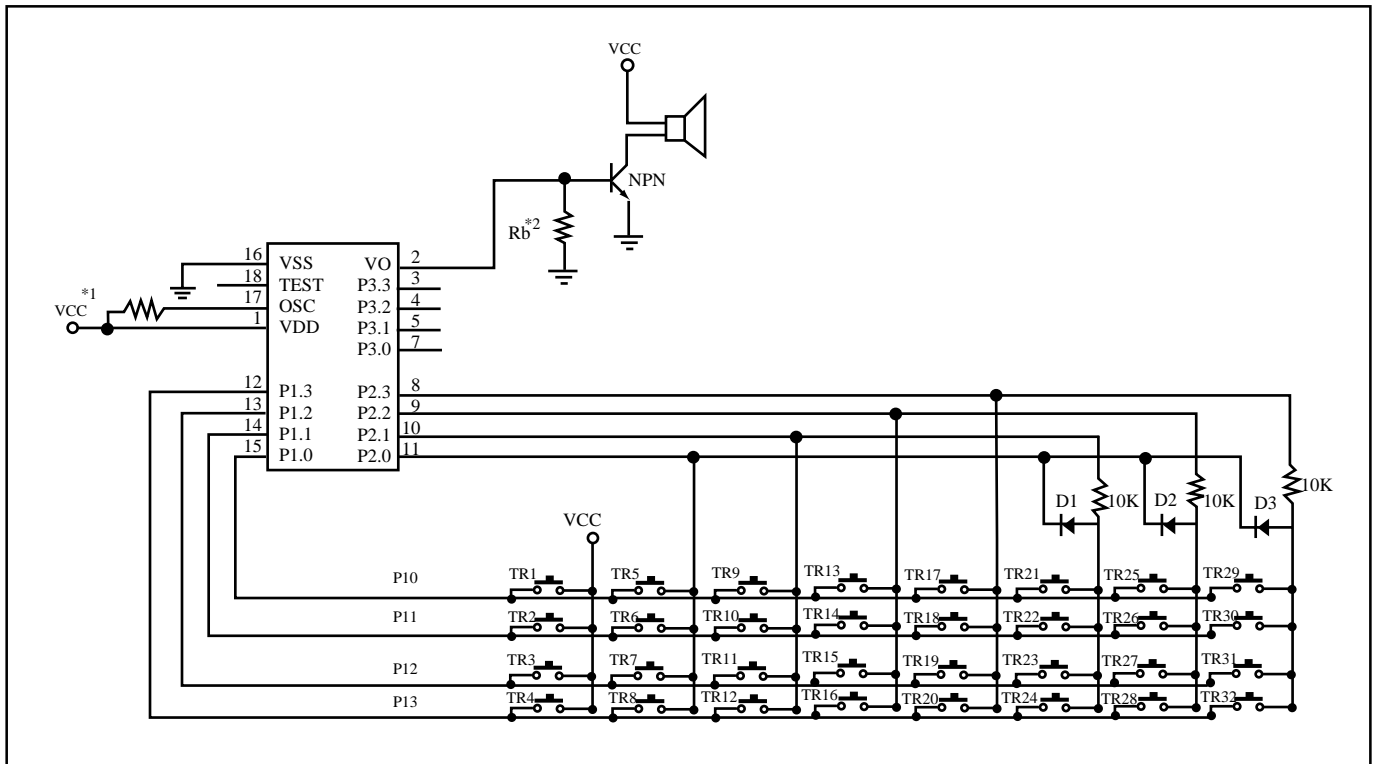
VCC

NPN

Rb*2

16 VSS
18 TEST
17 OSC
1 VDD

VO 2
P3.3 3
P3.2 4
P3.1 5
P3.0 7

VCC*1

12 P1.3
13 P1.2
14 P1.1
15 P1.0

P2.3 8
P2.2 9
P2.1 10
P2.0 11

D1 10K D2 10K D3 10K

VCC

P10 TR1 TR5 TR9 TR13 TR17 TR21 TR25 TR29
P11 TR2 TR6 TR10 TR14 TR18 TR22 TR26 TR30
P12 TR3 TR7 TR11 TR15 TR19 TR23 TR27 TR31
P13 TR4 TR8 TR12 TR16 TR20 TR24 TR28 TR32